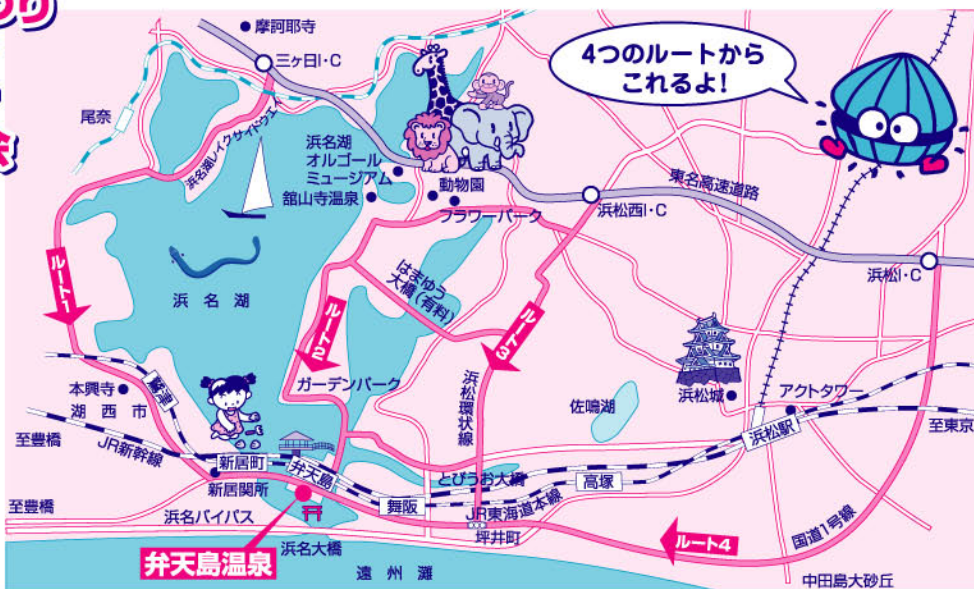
摩訶耶寺
三ヶ日I・C
4つのルートから
これるよ！
尾奈
浜名湖レイクサイドウェイ
浜名湖
オルゴール
ミュージアム
舘山寺温泉
動物園
フラワーパーク
東名高速道路
浜松西I・C
浜松I・C
ルート1
浜名湖
はまゆう大橋（有料）
ルート2
ルート3
浜松環状線
ガーデンパーク
本興寺
鷲津
湖西市
佐鳴湖
浜松城
アクトタワー
浜松駅
至豊橋
JR新幹線
新居町
弁天島
とびうお大橋
高塚
至東京
新居関所
舞阪
至豊橋
浜名バイパス
JR東海道本線
坪井町
ルート4
国道1号線
浜名大橋
弁天島温泉
遠州灘
中田島大砂丘